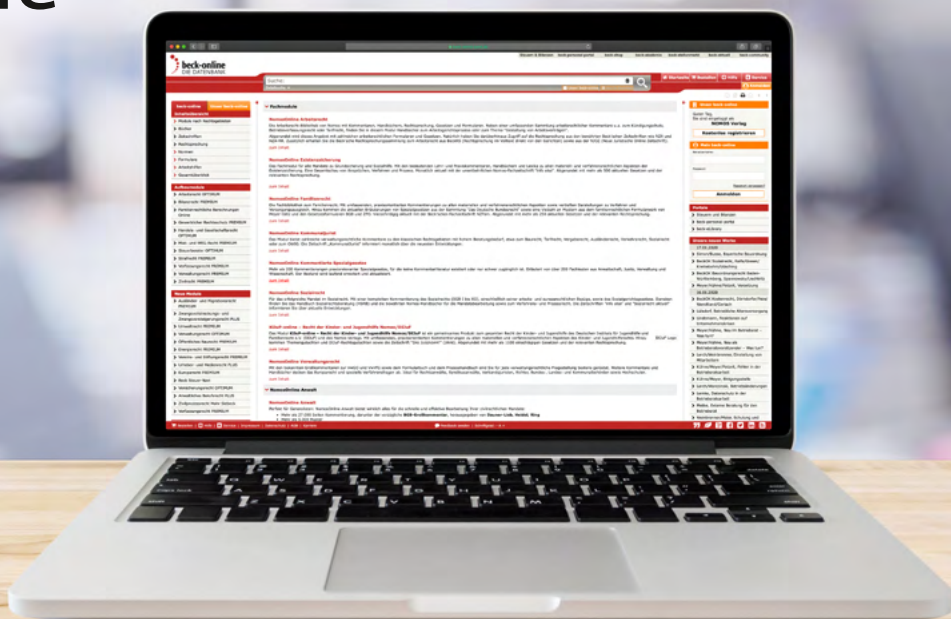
beck-online
DIE DATENBANK

Fachmodule

Nomosonline Arbeitsrecht

Nomosonline Erbrechtsberatung

Nomosonline Familienrecht

Nomosonline Kommunalpraxis

Nomosonline Kommentierte Spezialgesetze

Nomosonline Sozialrecht

Nomosonline Verwaltungsrecht

Nomosonline Anwalt

NOMOS Verlag

Kostenlos registrieren

Anmelden